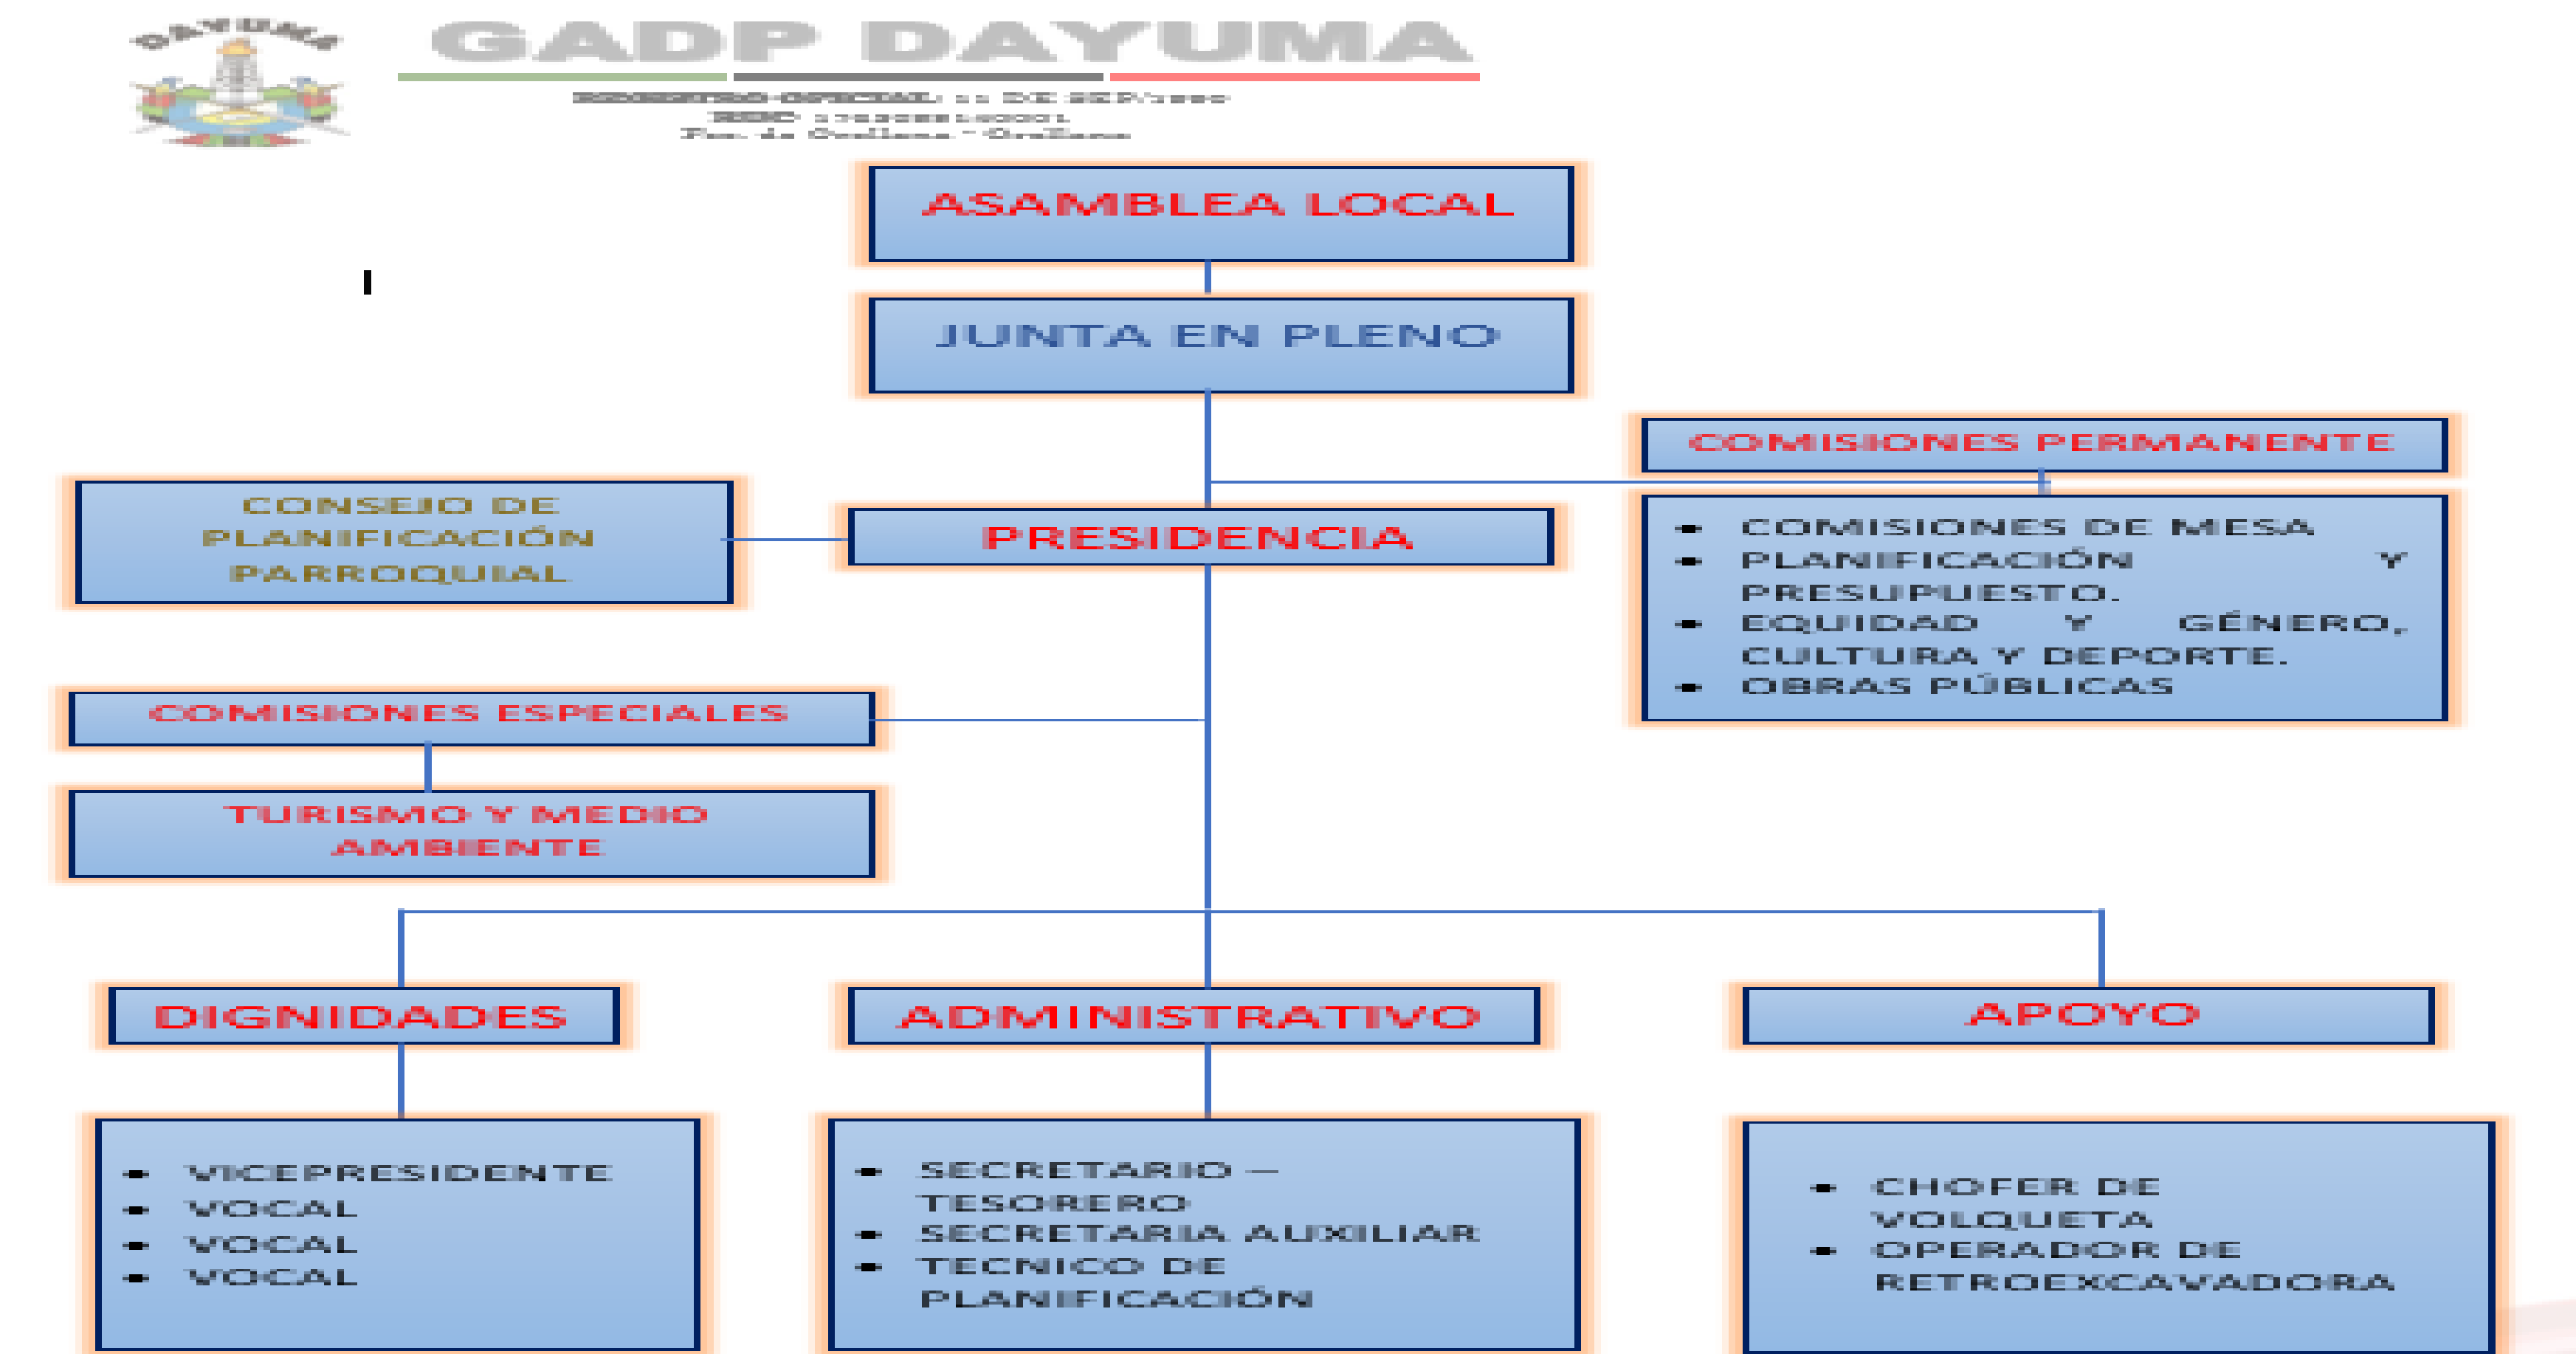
DAYUMA

GADP DAYUMA

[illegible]
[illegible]
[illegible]

ASAMBLEA LOCAL

JUNTA EN PLENO

COMISIONES PERMANENTE

- COMISIONES DE MESA
- PLANIFICACIÓN Y PRESUPUESTO.
- EQUIDAD Y GÉNERO, CULTURA Y DEPORTE.
- OBRAS PÚBLICAS

CONSEJO DE PLANIFICACIÓN PARROQUIAL

PRESIDENCIA

COMISIONES ESPECIALES

TURISMO Y MEDIO AMBIENTE

DIGNIDADES

- VICEPRESIDENTE
- VOCAL
- VOCAL
- VOCAL

ADMINISTRATIVO

- SECRETARIO – TESORERO
- SECRETARIA AUXILIAR
- TECNICO DE PLANIFICACIÓN

APOYO

- CHOFER DE VOLQUETA
- OPERADOR DE RETROEXCAVADORA